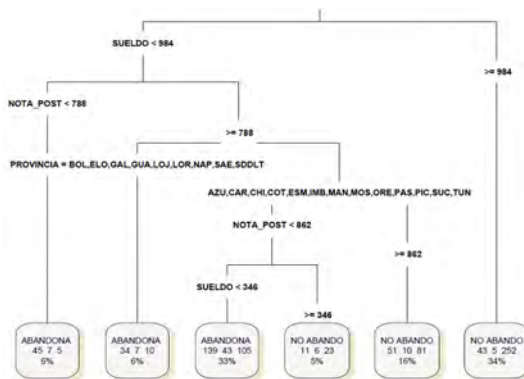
SUELDO < 984

>= 984

NOTA_POST < 788

>= 788

PROVINCIA = BOL,ELO,GAL,GUA,LOJ,LOR,NAP,SAE,SDDLT

AZU,CAR,CHI,COT,ESM,IMB,MAN,MOS,ORE,PAS,PIC,SUC,TUN

NOTA_POST < 862

>= 862

SUELDO < 346

>= 346

ABANDONA
45 7 5
6%

ABANDONA
34 7 10
6%

ABANDONA
139 43 105
33%

NO ABANDO
11 6 23
5%

NO ABANDO
51 10 81
16%

NO ABANDO
43 5 252
34%